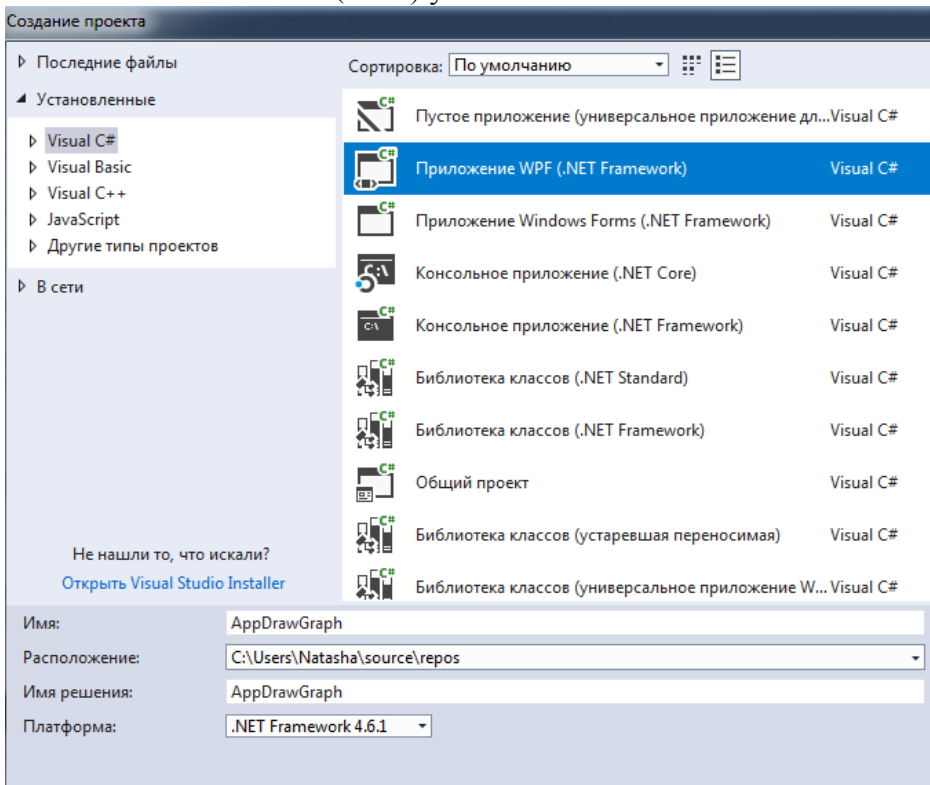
Создание проекта

Последние файлы

Установленные

Visual C#
Visual Basic
Visual C++
JavaScript
Другие типы проектов

В сети

Не нашли то, что искали?
Открыть Visual Studio Installer

Сортировка: По умолчанию

| | |
|---|---|
| Пустое приложение (универсальное приложение дл... | Visual C# |
| Приложение WPF (.NET Framework) | Visual C# |
| Приложение Windows Forms (.NET Framework) | Visual C# |
| Консольное приложение (.NET Core) | Visual C# |
| Консольное приложение (.NET Framework) | Visual C# |
| Библиотека классов (.NET Standard) | Visual C# |
| Библиотека классов (.NET Framework) | Visual C# |
| Общий проект | Visual C# |
| Библиотека классов (устаревшая переносимая) | Visual C# |
| Библиотека классов (универсальное приложение W... | Visual C# |

Имя: AppDrawGraph
Расположение: C:\Users\Natasha\source\repos
Имя решения: AppDrawGraph
Платформа: .NET Framework 4.6.1